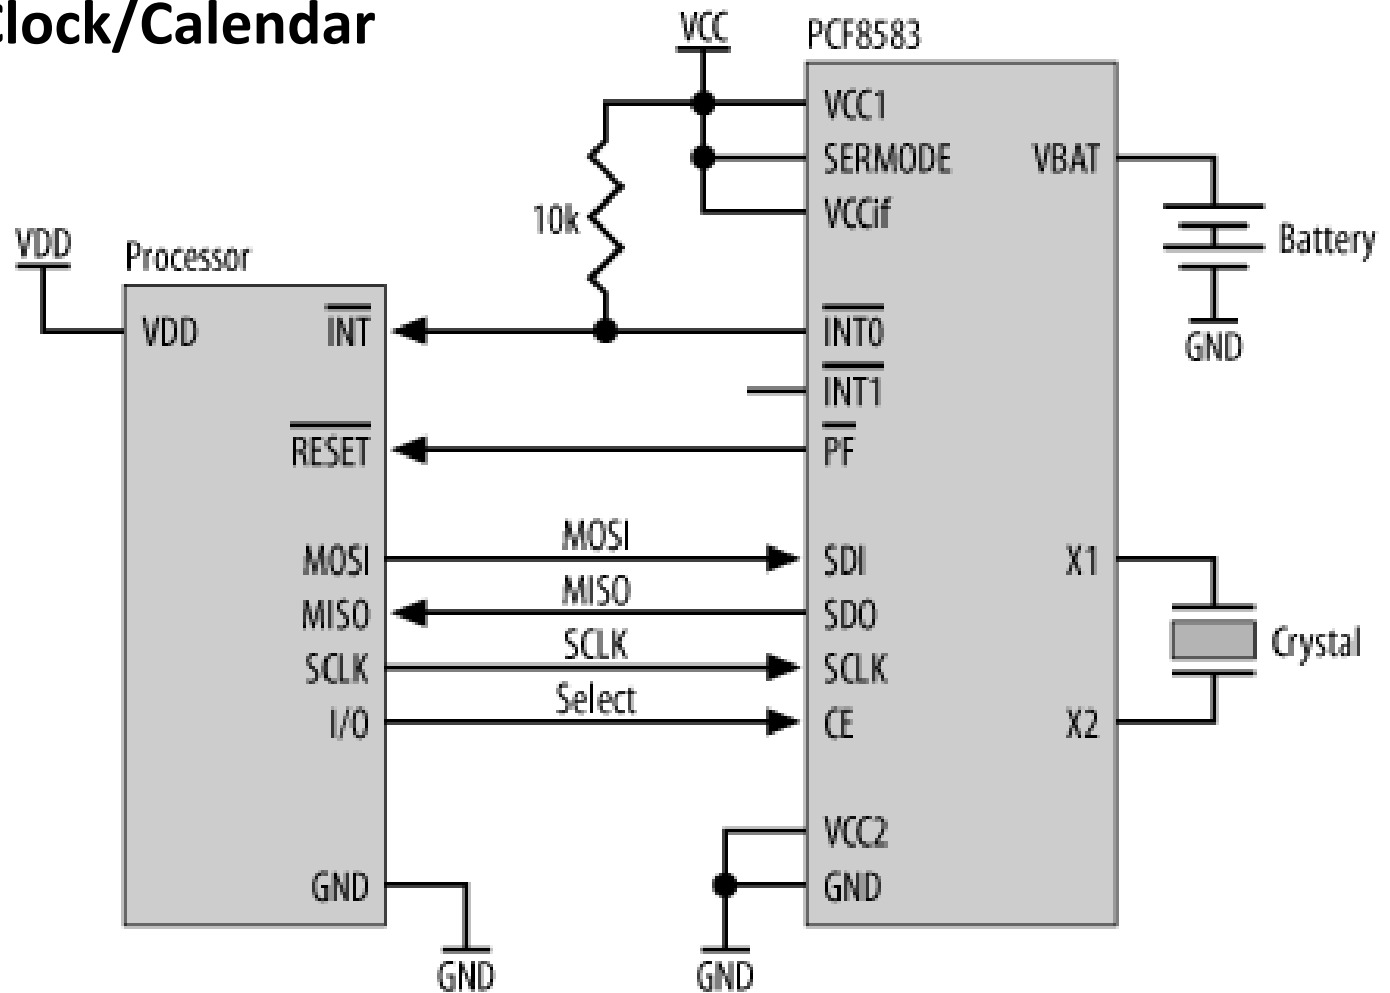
Clock/Calendar

VCC

PCF8583

VCC1
SERMODE
VCCif
VBAT
Battery
GND
10k
VDD
Processor
VDD
$\overline{INT}$
$\overline{INT0}$
$\overline{INT1}$
$\overline{RESET}$
$\overline{PF}$
MOSI
MOSI
SDI
X1
MISO
MISO
SDO
Crystal
SCLK
SCLK
SCLK
I/O
Select
CE
X2
VCC2
GND
GND
GND
GND